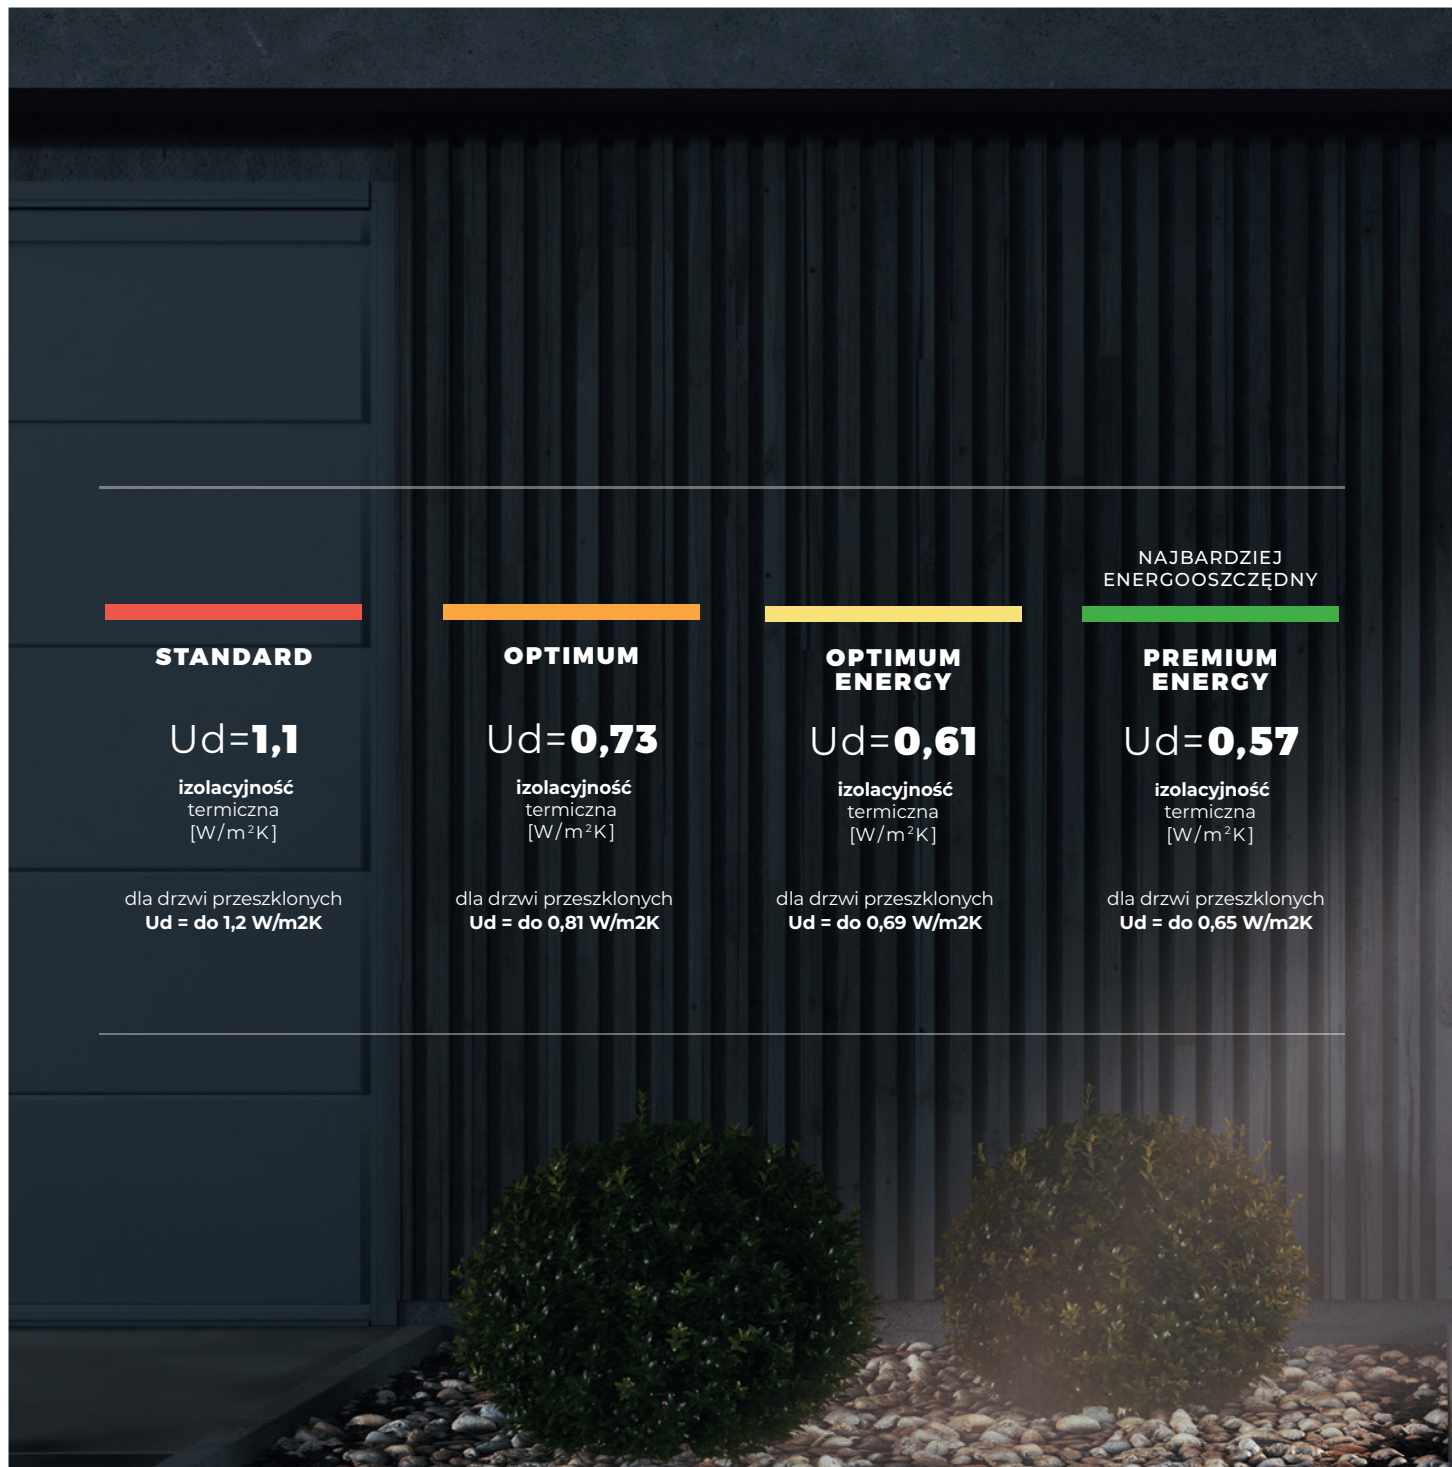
NAJBARDZIEJ ENERGOOSZCZĘDNY

STANDARD

Ud=**1,1**

**izolacyjność** termiczna $[W/m^2K]$

dla drzwi przeszklonych
**Ud = do 1,2 W/m2K**

OPTIMUM

Ud=**0,73**

**izolacyjność** termiczna $[W/m^2K]$

dla drzwi przeszklonych
**Ud = do 0,81 W/m2K**

OPTIMUM ENERGY

Ud=**0,61**

**izolacyjność** termiczna $[W/m^2K]$

dla drzwi przeszklonych
**Ud = do 0,69 W/m2K**

PREMIUM ENERGY

Ud=**0,57**

**izolacyjność** termiczna $[W/m^2K]$

dla drzwi przeszklonych
**Ud = do 0,65 W/m2K**